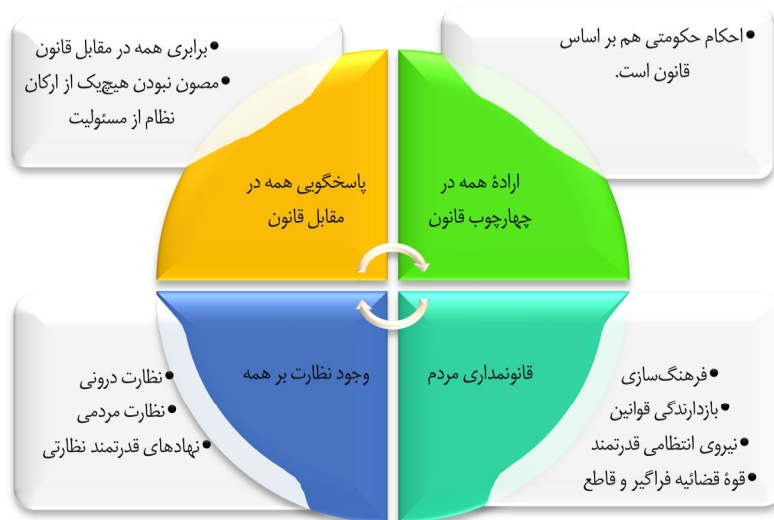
برابری همه در مقابل قانون
مصون نبودن هیچ‌یک از ارکان نظام از مسئولیت

احکام حکومتی هم بر اساس قانون است.

پاسخگویی همه در مقابل قانون

ارادهٔ همه در چهارچوب قانون

وجود نظارت بر همه

قانونمداری مردم

نظارت درونی
نظارت مردمی
نهادهای قدرتمند نظارتی

فرهنگ‌سازی
بازدارندگی قوانین
نیروی انتظامی قدرتمند
قوهٔ قضائیه فراگیر و قاطع